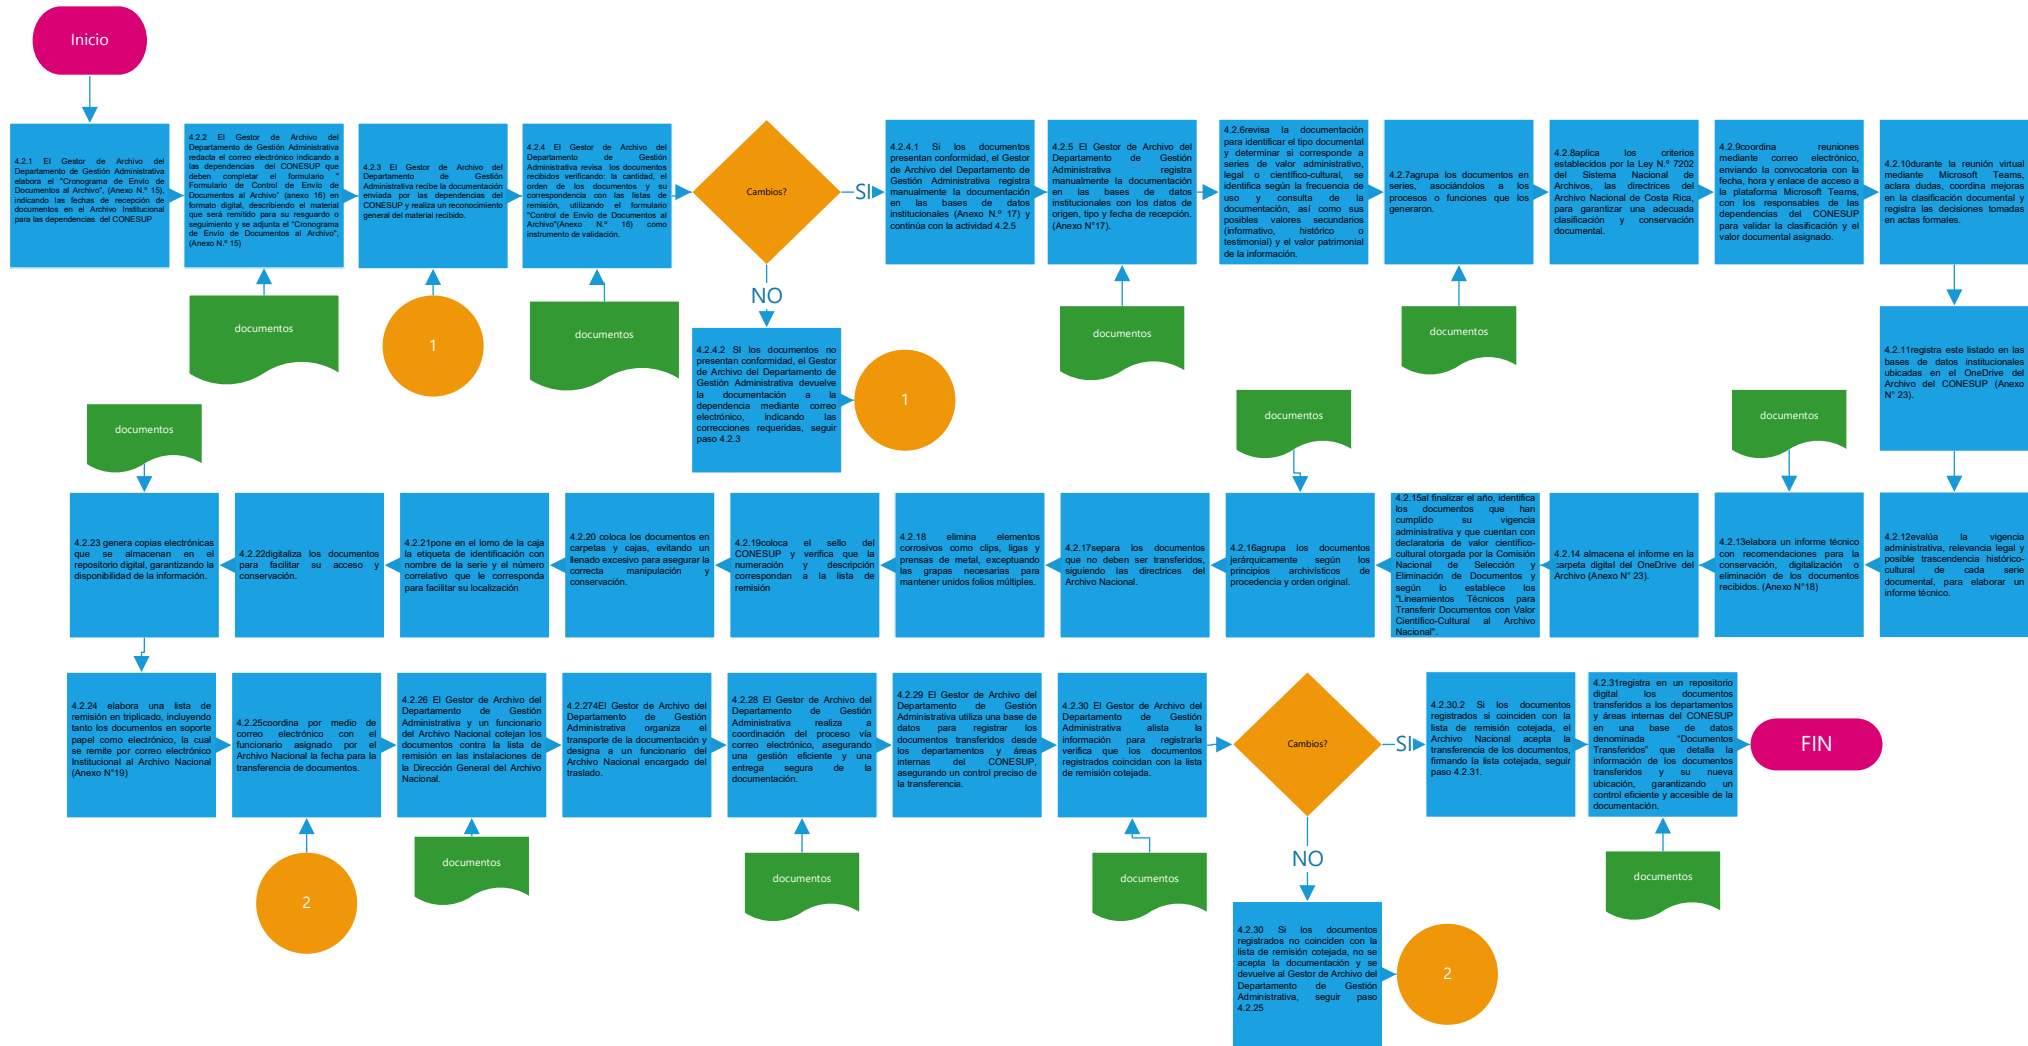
Inicio

4.2.1 El Gestor de Archivo del Departamento de Gestión Administrativa elabora el "Cronograma de Envío de Documentos al Archivo", (Anexo N.º 15), indicando las fechas de recepción de documentos en el Archivo Institucional para las dependencias del CONESUP

4.2.2 El Gestor de Archivo del Departamento de Gestión Administrativa redacta el correo electrónico indicando a las dependencias del CONESUP que deben completar el formulario " Formulario de Control de Envío de Documentos al Archivo" (anexo 16) en formato digital, describiendo el material que será remitido para su resguardo o seguimiento y se adjunta el "Cronograma de Envío de Documentos al Archivo", (Anexo N.º 15)

documentos

4.2.3 El Gestor de Archivo del Departamento de Gestión Administrativa recibe la documentación enviada por las dependencias del CONESUP y realiza un reconocimiento general del material recibido.

1

4.2.4 El Gestor de Archivo del Departamento de Gestión Administrativa revisa los documentos recibidos verificando: la cantidad, el orden de los documentos y su correspondencia con las listas de remisión, utilizando el formulario "Control de Envío de Documentos al Archivo"(Anexo N.º 16) como instrumento de validación.

documentos

Cambios?

SI

NO

4.2.4.2 Si los documentos no presentan conformidad, el Gestor de Archivo del Departamento de Gestión Administrativa devuelve la documentación a la dependencia mediante correo electrónico, indicando las correcciones requeridas, seguir paso 4.2.3

1

4.2.4.1 Si los documentos presentan conformidad, el Gestor de Archivo del Departamento de Gestión Administrativa registra manualmente la documentación en las bases de datos institucionales (Anexo N.º 17) y continúa con la actividad 4.2.5

4.2.5 El Gestor de Archivo del Departamento de Gestión Administrativa registra manualmente la documentación en las bases de datos institucionales con los datos de origen, tipo y fecha de recepción. (Anexo N°17).

documentos

4.2.6revisa la documentación para identificar el tipo documental y determinar si corresponde a series de valor administrativo, legal o científico-cultural, se identifica según la frecuencia de uso y consulta de la documentación, así como sus posibles valores secundarios (informativo, histórico o testimonial) y el valor patrimonial de la información.

4.2.7agrupa los documentos en series, asociándolos a los procesos o funciones que los generaron.

documentos

4.2.8aplica los criterios establecidos por la Ley N.º 7202 del Sistema Nacional de Archivos, las directrices del Archivo Nacional de Costa Rica, para garantizar una adecuada clasificación y conservación documental.

4.2.9coordina reuniones mediante correo electrónico, enviando la convocatoria con la fecha, hora y enlace de acceso a la plataforma Microsoft Teams, con los responsables de las dependencias del CONESUP para validar la clasificación y el valor documental asignado.

4.2.10durante la reunión virtual mediante Microsoft Teams, aclara dudas, coordina mejoras en la clasificación documental y registra las decisiones tomadas en actas formales.

4.2.11registra este listado en las bases de datos institucionales ubicadas en el OneDrive del Archivo del CONESUP (Anexo N° 23).

documentos

documentos

documentos

4.2.23 genera copias electrónicas que se almacenan en el repositorio digital, garantizando la disponibilidad de la información.

4.2.22digitaliza los documentos para facilitar su acceso y conservación.

4.2.21pone en el lomo de la caja la etiqueta de identificación con nombre de la serie y el número correlativo que le corresponda para facilitar su localización

4.2.20 coloca los documentos en carpetas y cajas, evitando un llenado excesivo para asegurar la correcta manipulación y conservación.

4.2.19coloca el sello del CONESUP y verifica que la numeración y descripción correspondan a la lista de remisión

4.2.18 elimina elementos corrosivos como clips, ligas y prensas de metal, exceptuando las grapas necesarias para mantener unidos folios múltiples.

4.2.17separa los documentos que no deben ser transferidos, siguiendo las directrices del Archivo Nacional.

4.2.16agrupa los documentos jerárquicamente según los principios archivísticos de procedencia y orden original.

4.2.15al finalizar el año, identifica los documentos que han cumplido su vigencia administrativa y que cuentan con declaratoria de valor científico-cultural otorgada por la Comisión Nacional de Selección y Eliminación de Documentos y según lo establece los "Lineamientos Técnicos para Transferir Documentos con Valor Científico-Cultural al Archivo Nacional".

4.2.14 almacena el informe en la carpeta digital del OneDrive del Archivo (Anexo N° 23).

4.2.13elabora un informe técnico con recomendaciones para la conservación, digitalización o eliminación de los documentos recibidos. (Anexo N°18)

4.2.12evalúa la vigencia administrativa, relevancia legal y posible trascendencia histórico-cultural de cada serie documental, para elaborar un informe técnico.

4.2.24 elabora una lista de remisión en triplicado, incluyendo tanto los documentos en soporte papel como electrónico, la cual se remite por correo electrónico Institucional al Archivo Nacional (Anexo N°19)

4.2.25coordina por medio de correo electrónico con el funcionario asignado por el Archivo Nacional la fecha para la transferencia de documentos.

2

4.2.26 El Gestor de Archivo del Departamento de Gestión Administrativa y un funcionario del Archivo Nacional cotejan los documentos contra la lista de remisión en las instalaciones de la Dirección General del Archivo Nacional.

documentos

4.2.274El Gestor de Archivo del Departamento de Gestión Administrativa organiza el transporte de la documentación y designa a un funcionario del Archivo Nacional encargado del traslado.

4.2.28 El Gestor de Archivo del Departamento de Gestión Administrativa realiza a coordinación del proceso vía correo electrónico, asegurando una gestión eficiente y una entrega segura de la documentación.

documentos

4.2.29 El Gestor de Archivo del Departamento de Gestión Administrativa utiliza una base de datos para registrar los documentos transferidos desde los departamentos y áreas internas del CONESUP, asegurando un control preciso de la transferencia.

4.2.30 El Gestor de Archivo del Departamento de Gestión Administrativa alista la información para registrarla verifica que los documentos registrados coincidan con la lista de remisión cotejada.

documentos

Cambios?

SI

NO

4.2.30 Si los documentos registrados no coinciden con la lista de remisión cotejada, no se acepta la documentación y se devuelve al Gestor de Archivo del Departamento de Gestión Administrativa, seguir paso 4.2.25

2

4.2.30.2 Si los documentos registrados sí coinciden con la lista de remisión cotejada, el Archivo Nacional acepta la transferencia de los documentos, firmando la lista cotejada, seguir paso 4.2.31.

4.2.31registra en un repositorio digital los documentos transferidos a los departamentos y áreas internas del CONESUP en una base de datos denominada "Documentos Transferidos" que detalla la información de los documentos transferidos y su nueva ubicación, garantizando un control eficiente y accesible de la documentación.

documentos

FIN